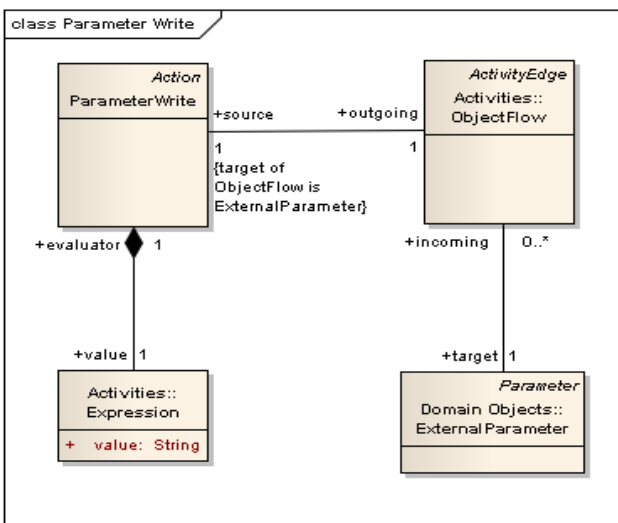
class Parameter Write

Action
ParameterWrite

+source
+outgoing
1
1
{target of ObjectFlow is ExternalParameter}

ActivityEdge
Activities::
ObjectFlow

+evaluator
1

+incoming
0..*

+value
1

Activities::
Expression
+ value: String

+target
1

Parameter
Domain Objects::
ExternalParameter